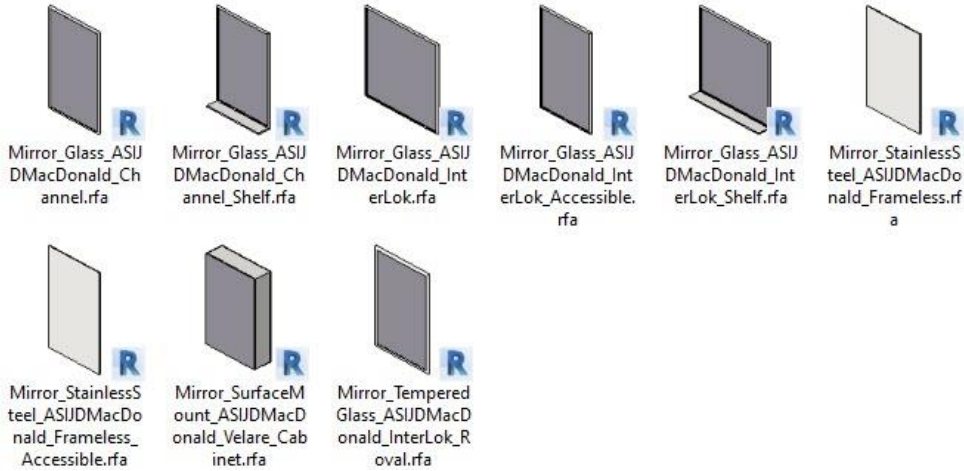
R
Mirror_Glass_ASIJDMacDonald_Channel.rfa

R
Mirror_Glass_ASIJDMacDonald_Channel_Shelf.rfa

R
Mirror_Glass_ASIJDMacDonald_InterLok.rfa

R
Mirror_Glass_ASIJDMacDonald_InterLok_Accessible.rfa

R
Mirror_Glass_ASIJDMacDonald_InterLok_Shelf.rfa

R
Mirror_StainlessSteel_ASIJDMacDonald_Frameless.rfa

R
Mirror_StainlessSteel_ASIJDMacDonald_Frameless_Accessible.rfa

R
Mirror_SurfaceMount_ASIJDMacDonald_Velare_Cabinet.rfa

R
Mirror_TemperedGlass_ASIJDMacDonald_InterLok_Roval.rfa